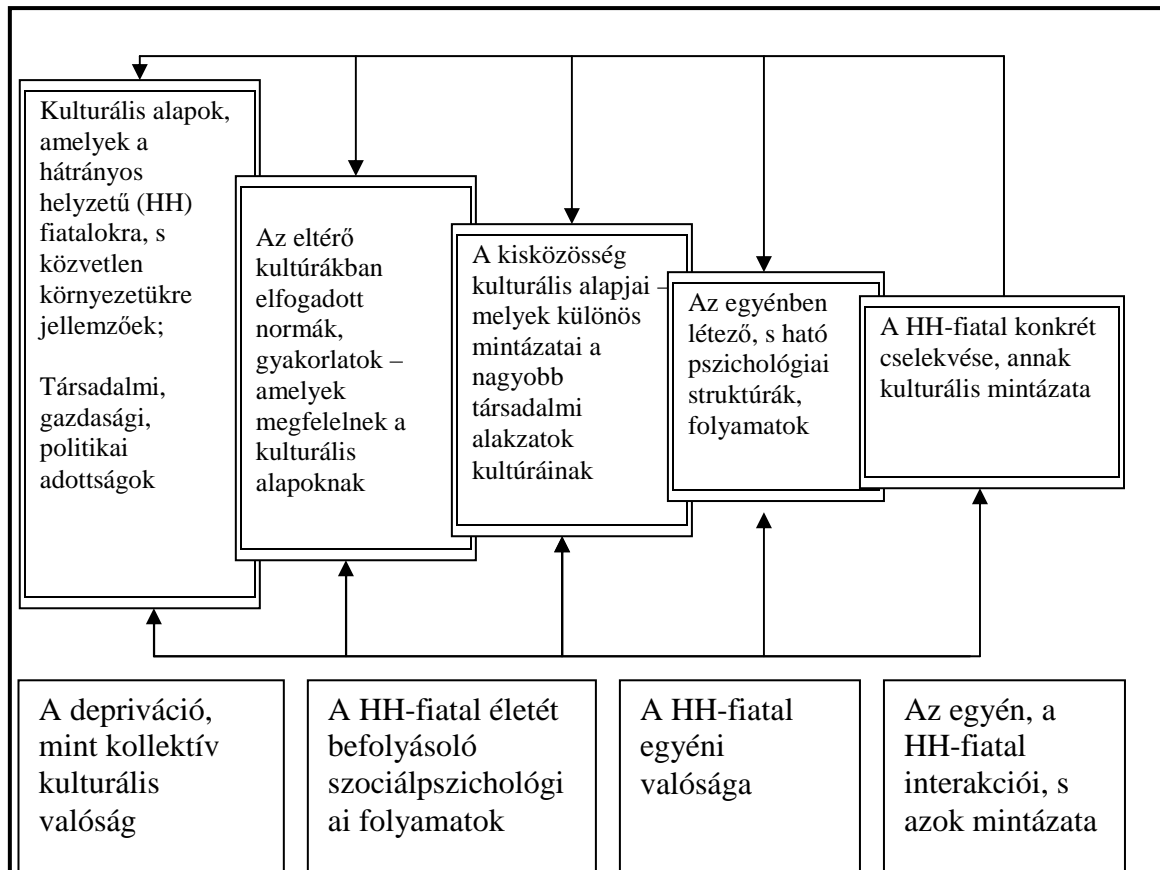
Kulturális alapok, amelyek a hátrányos helyzetű (HH) fiatalokra, s közvetlen környezetükre jellemzőek;

Társadalmi, gazdasági, politikai adottságok

Az eltérő kultúrákban elfogadott normák, gyakorlatok – amelyek megfelelnek a kulturális alapoknak

A kisközösség kulturális alapjai – melyek különös mintázatai a nagyobb társadalmi alakzatok kultúráinak

Az egyénben létező, s ható pszichológiai struktúrák, folyamatok

A HH-fiatal konkrét cselekvése, annak kulturális mintázata

A depriváció, mint kollektív kulturális valóság

A HH-fiatal életét befolyásoló szociálpszichológiai folyamatok

A HH-fiatal egyéni valósága

Az egyén, a HH-fiatal interakciói, s azok mintázata